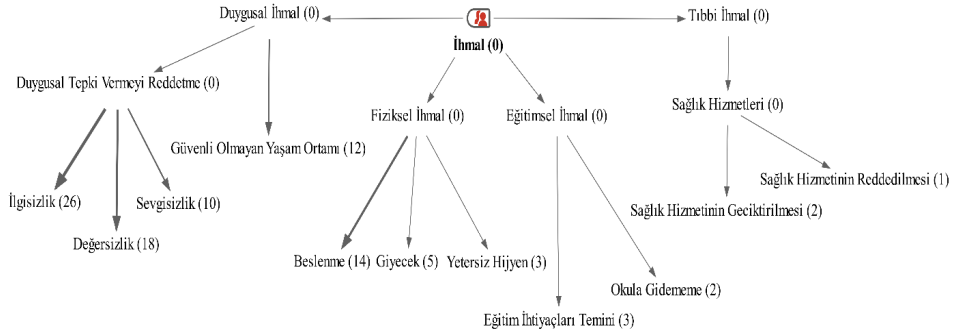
Duygusal İhmal (0)

İhmal (0)

Tıbbi İhmal (0)

Duygusal Tepki Vermeyi Reddetme (0)

Fiziksel İhmal (0)

Eğitimsel İhmal (0)

Sağlık Hizmetleri (0)

Güvenli Olmayan Yaşam Ortamı (12)

Sağlık Hizmetinin Reddedilmesi (1)

İlgisizlik (26)

Sevgisizlik (10)

Sağlık Hizmetinin Geciktirilmesi (2)

Değersizlik (18)

Beslenme (14)

Giyecek (5)

Yetersiz Hijyen (3)

Okula Gidememe (2)

Eğitim İhtiyaçları Temini (3)